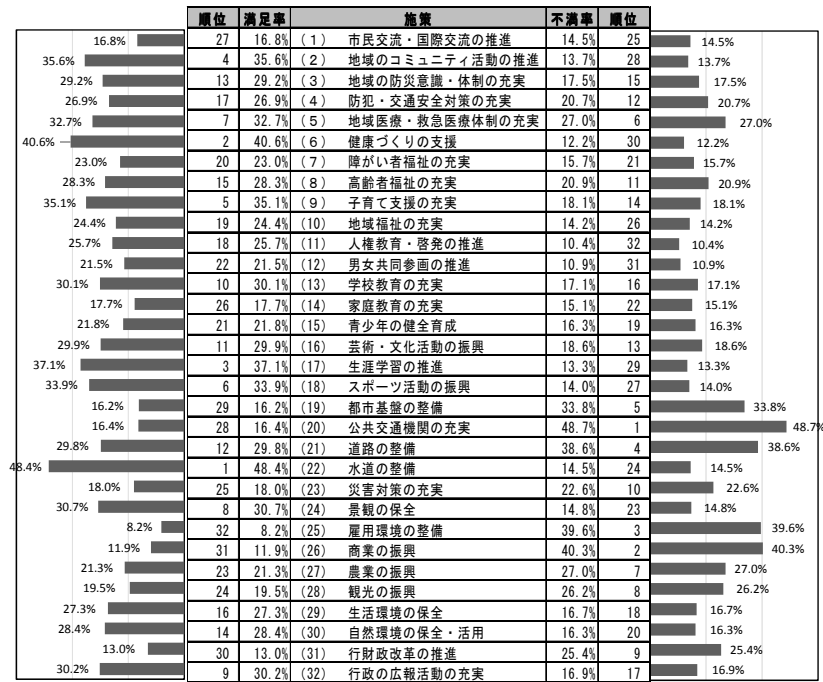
| 順位 | 満足率 | 施策 | 不満率 | 順位 |
|---|---|---|---|---|
| 27 | 16.8% | (1) 市民交流・国際交流の推進 | 14.5% | 25 |
| 4 | 35.6% | (2) 地域のコミュニティ活動の推進 | 13.7% | 28 |
| 13 | 29.2% | (3) 地域の防災意識・体制の充実 | 17.5% | 15 |
| 17 | 26.9% | (4) 防犯・交通安全対策の充実 | 20.7% | 12 |
| 7 | 32.7% | (5) 地域医療・救急医療体制の充実 | 27.0% | 6 |
| 2 | 40.6% | (6) 健康づくりの支援 | 12.2% | 30 |
| 20 | 23.0% | (7) 障がい者福祉の充実 | 15.7% | 21 |
| 15 | 28.3% | (8) 高齢者福祉の充実 | 20.9% | 11 |
| 5 | 35.1% | (9) 子育て支援の充実 | 18.1% | 14 |
| 19 | 24.4% | (10) 地域福祉の充実 | 14.2% | 26 |
| 18 | 25.7% | (11) 人権教育・啓発の推進 | 10.4% | 32 |
| 22 | 21.5% | (12) 男女共同参画の推進 | 10.9% | 31 |
| 10 | 30.1% | (13) 学校教育の充実 | 17.1% | 16 |
| 26 | 17.7% | (14) 家庭教育の充実 | 15.1% | 22 |
| 21 | 21.8% | (15) 青少年の健全育成 | 16.3% | 19 |
| 11 | 29.9% | (16) 芸術・文化活動の振興 | 18.6% | 13 |
| 3 | 37.1% | (17) 生涯学習の推進 | 13.3% | 29 |
| 6 | 33.9% | (18) スポーツ活動の振興 | 14.0% | 27 |
| 29 | 16.2% | (19) 都市基盤の整備 | 33.8% | 5 |
| 28 | 16.4% | (20) 公共交通機関の充実 | 48.7% | 1 |
| 12 | 29.8% | (21) 道路の整備 | 38.6% | 4 |
| 1 | 48.4% | (22) 水道の整備 | 14.5% | 24 |
| 25 | 18.0% | (23) 災害対策の充実 | 22.6% | 10 |
| 8 | 30.7% | (24) 景観の保全 | 14.8% | 23 |
| 32 | 8.2% | (25) 雇用環境の整備 | 39.6% | 3 |
| 31 | 11.9% | (26) 商業の振興 | 40.3% | 2 |
| 23 | 21.3% | (27) 農業の振興 | 27.0% | 7 |
| 24 | 19.5% | (28) 観光の振興 | 26.2% | 8 |
| 16 | 27.3% | (29) 生活環境の保全 | 16.7% | 18 |
| 14 | 28.4% | (30) 自然環境の保全・活用 | 16.3% | 20 |
| 30 | 13.0% | (31) 行財政改革の推進 | 25.4% | 9 |
| 9 | 30.2% | (32) 行政の広報活動の充実 | 16.9% | 17 |

16.8% 35.6% 29.2% 26.9% 32.7% 40.6% 23.0% 28.3% 35.1% 24.4% 25.7% 21.5% 30.1% 17.7% 21.8% 29.9% 37.1% 33.9% 16.2% 16.4% 29.8% 48.4% 18.0% 30.7% 8.2% 11.9% 21.3% 19.5% 27.3% 28.4% 13.0% 30.2%

14.5% 13.7% 17.5% 20.7% 27.0% 12.2% 15.7% 20.9% 18.1% 14.2% 10.4% 10.9% 17.1% 15.1% 16.3% 18.6% 13.3% 14.0% 33.8% 48.7% 38.6% 14.5% 22.6% 14.8% 39.6% 40.3% 27.0% 26.2% 16.7% 16.3% 25.4% 16.9%